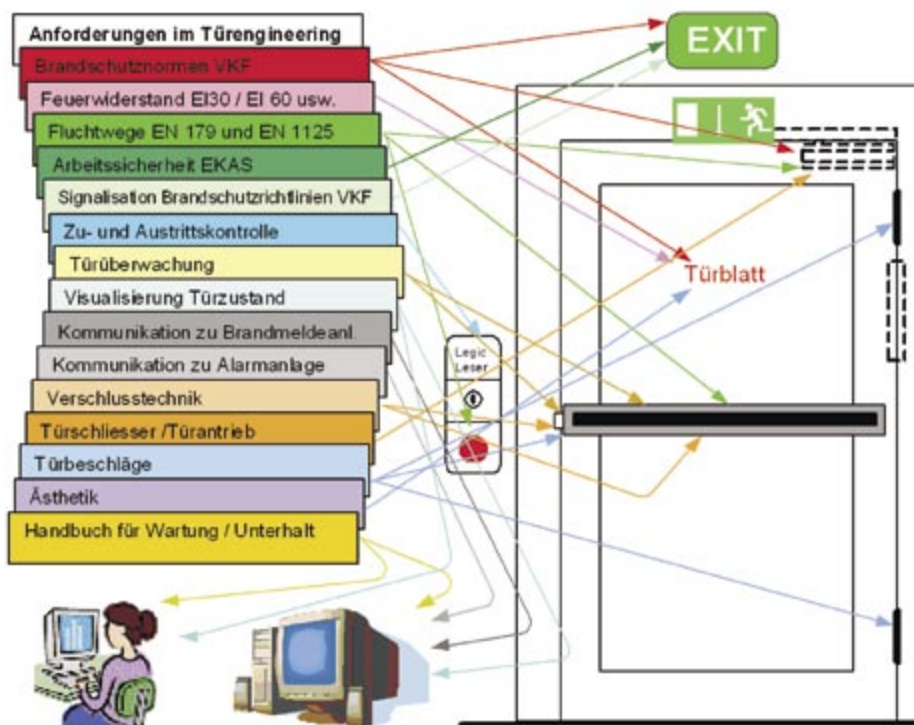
Anforderungen im Türengineering
Brandschutznormen VKF
Feuerwiderstand EI30 / EI 60 usw.
Fluchtwege EN 179 und EN 1125
Arbeitssicherheit EKAS
Signalisation Brandschutzrichtlinien VKF
Zu- und Austrittskontrolle
Türüberwachung
Visualisierung Türzustand
Kommunikation zu Brandmeldeanl.
Kommunikation zu Alarmanlage
Verschlusstechnik
Türschliesser /Türantrieb
Türbeschläge
Ästhetik
Handbuch für Wartung / Unterhalt

EXIT

Türblatt

Legic
Leser